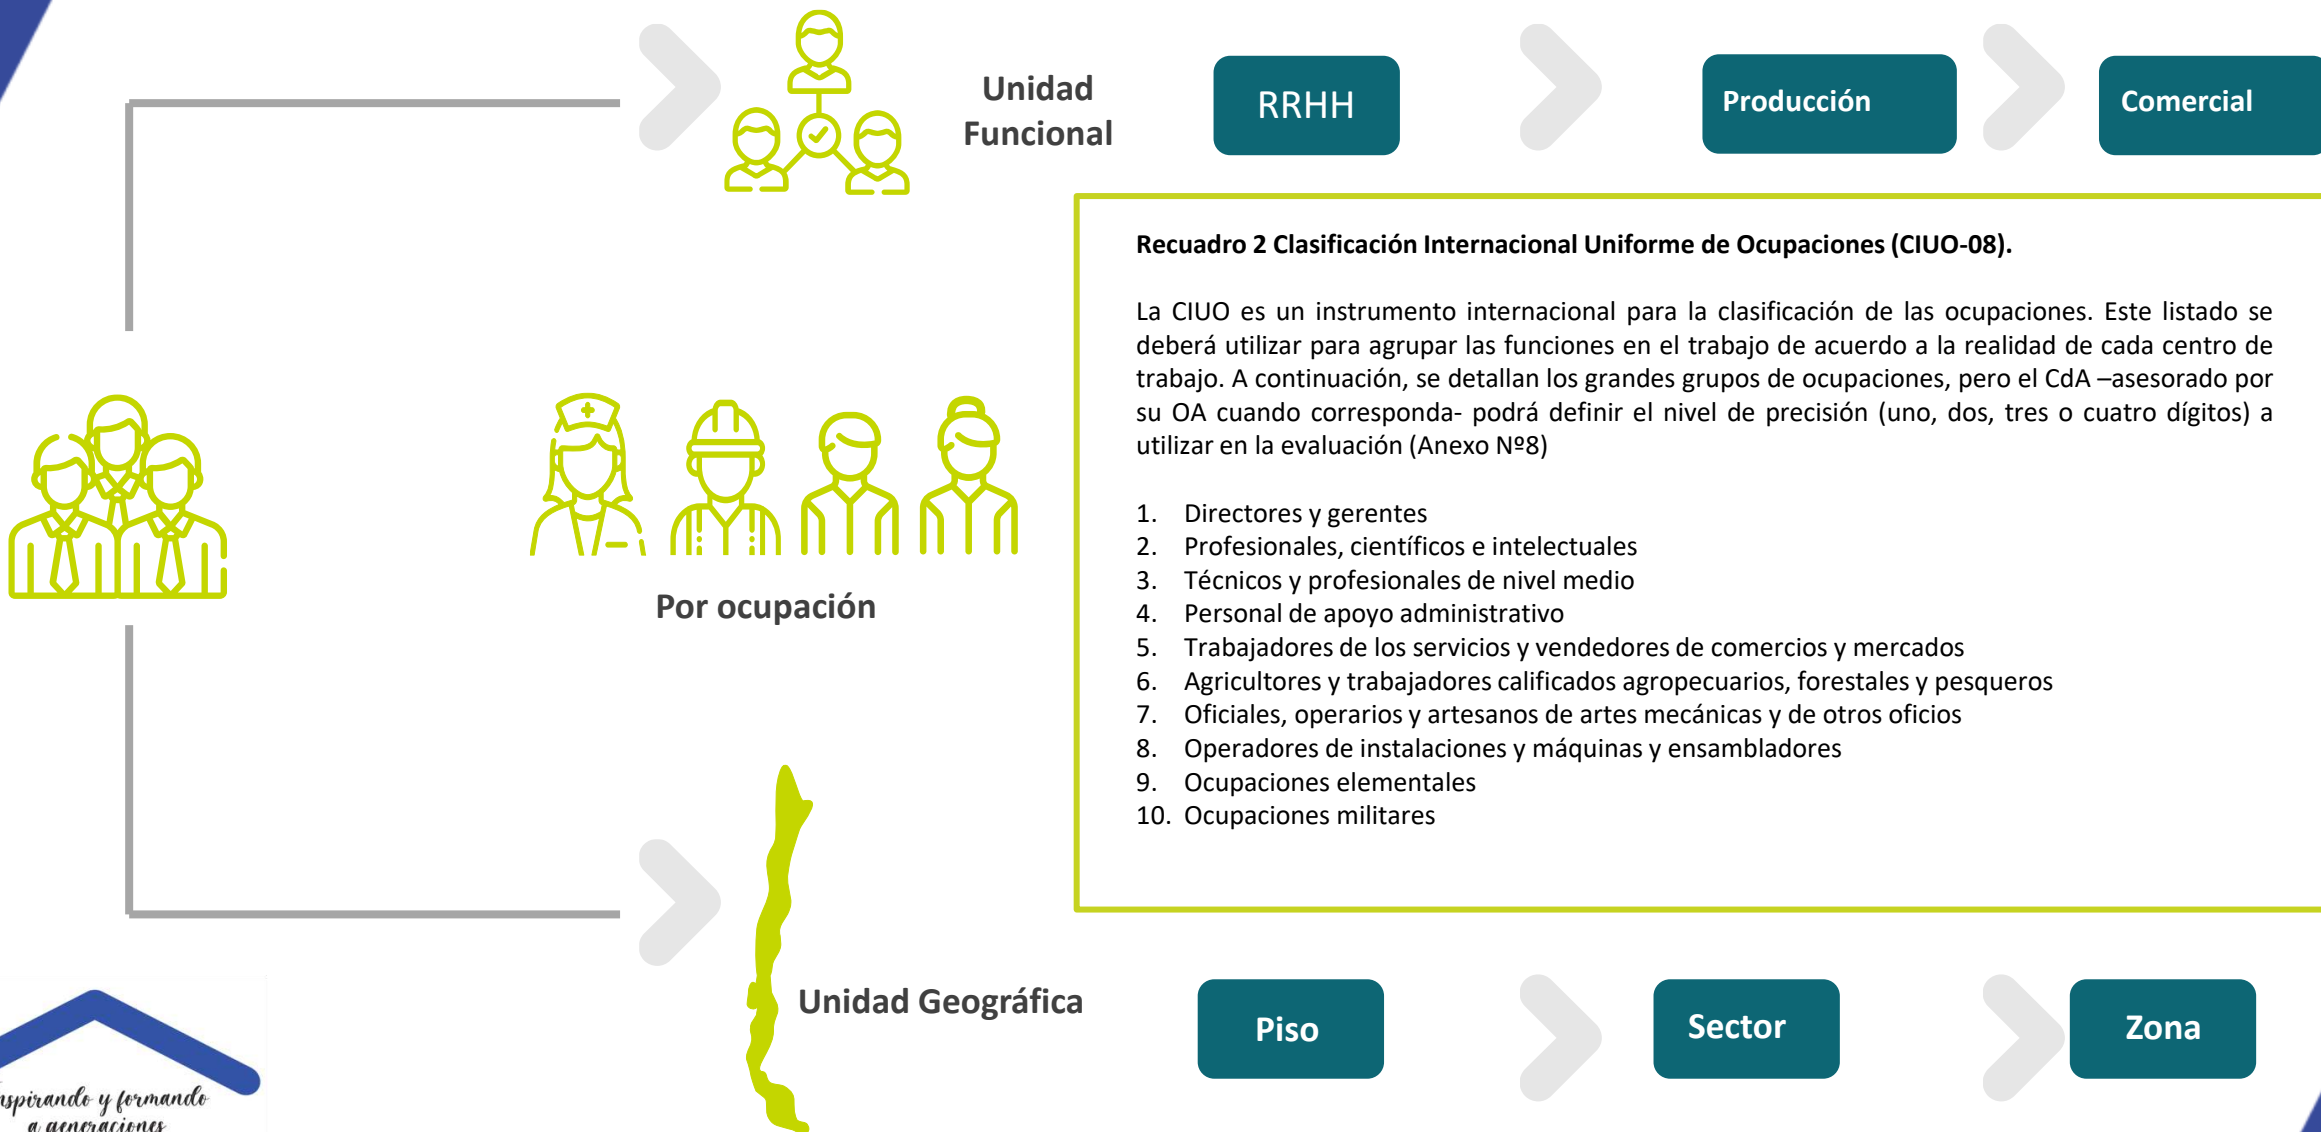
Unidad Funcional

RRHH

Producción

Comercial

Recuadro 2 Clasificación Internacional Uniforme de Ocupaciones (CIUO-08).

La CIUO es un instrumento internacional para la clasificación de las ocupaciones. Este listado se deberá utilizar para agrupar las funciones en el trabajo de acuerdo a la realidad de cada centro de trabajo. A continuación, se detallan los grandes grupos de ocupaciones, pero el CdA –asesorado por su OA cuando corresponda- podrá definir el nivel de precisión (uno, dos, tres o cuatro dígitos) a utilizar en la evaluación (Anexo Nº8)

1. Directores y gerentes
2. Profesionales, científicos e intelectuales
3. Técnicos y profesionales de nivel medio
4. Personal de apoyo administrativo
5. Trabajadores de los servicios y vendedores de comercios y mercados
6. Agricultores y trabajadores calificados agropecuarios, forestales y pesqueros
7. Oficiales, operarios y artesanos de artes mecánicas y de otros oficios
8. Operadores de instalaciones y máquinas y ensambladores
9. Ocupaciones elementales
10. Ocupaciones militares

Por ocupación

Unidad Geográfica

Piso

Sector

Zona

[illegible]spirando y formando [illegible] generaciones